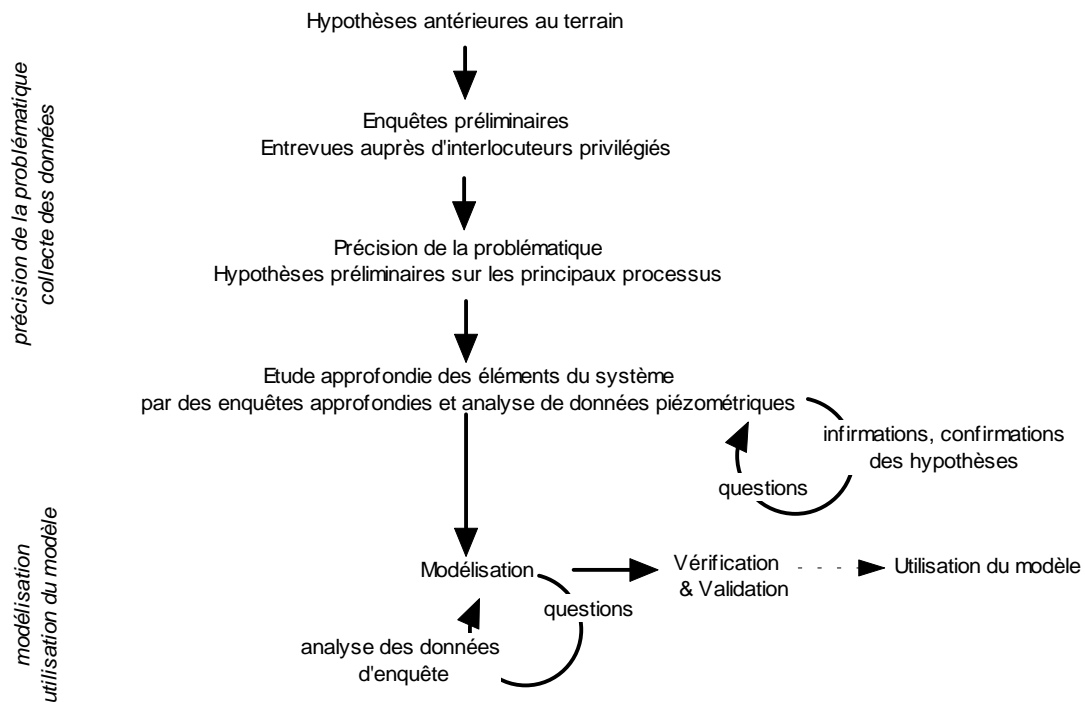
précision de la problématique
collecte des données

Hypothèses antérieures au terrain

Enquêtes préliminaires
Entrevues auprès d'interlocuteurs privilégiés

Précision de la problématique
Hypothèses préliminaires sur les principaux processus

Etude approfondie des éléments du système
par des enquêtes approfondies et analyse de données piézométriques

infirmations, confirmations
des hypothèses

questions

modélisation
utilisation du modèle

Modélisation

questions

Vérification
& Validation

Utilisation du modèle

analyse des données
d'enquête